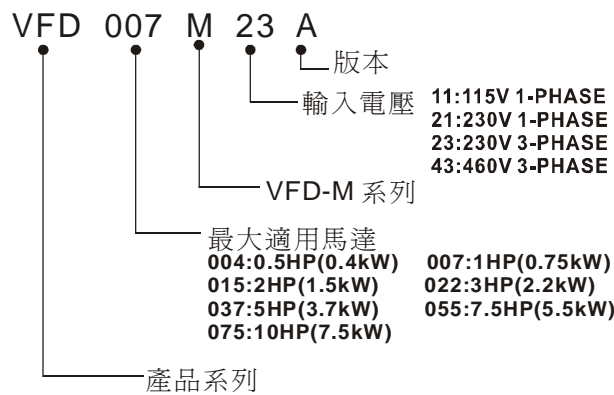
VFD 007 M 23 A

版本

輸入電壓
11:115V 1-PHASE
21:230V 1-PHASE
23:230V 3-PHASE
43:460V 3-PHASE

VFD-M 系列

最大適用馬達
004:0.5HP(0.4kW) 007:1HP(0.75kW)
015:2HP(1.5kW) 022:3HP(2.2kW)
037:5HP(3.7kW) 055:7.5HP(5.5kW)
075:10HP(7.5kW)

產品系列